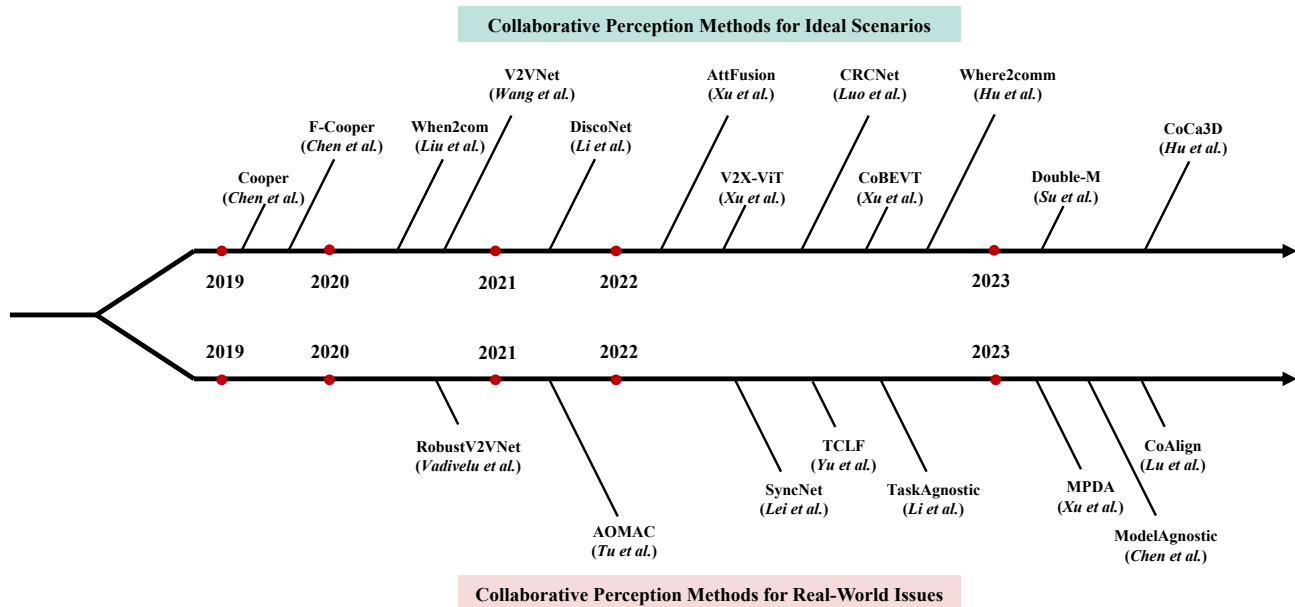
Collaborative Perception Methods for Ideal Scenarios

Cooper
(Chen et al.)

F-Cooper
(Chen et al.)

When2com
(Liu et al.)

V2VNet
(Wang et al.)

DiscoNet
(Li et al.)

AttFusion
(Xu et al.)

V2X-ViT
(Xu et al.)

CRCNet
(Luo et al.)

CoBEVT
(Xu et al.)

Where2comm
(Hu et al.)

Double-M
(Su et al.)

CoCa3D
(Hu et al.)

2019

2020

2021

2022

2023

2019

2020

2021

2022

2023

RobustV2VNet
(Vadivelu et al.)

AOMAC
(Tu et al.)

SyncNet
(Lei et al.)

TCLF
(Yu et al.)

TaskAgnostic
(Li et al.)

MPDA
(Xu et al.)

ModelAgnostic
(Chen et al.)

CoAlign
(Lu et al.)

Collaborative Perception Methods for Real-World Issues